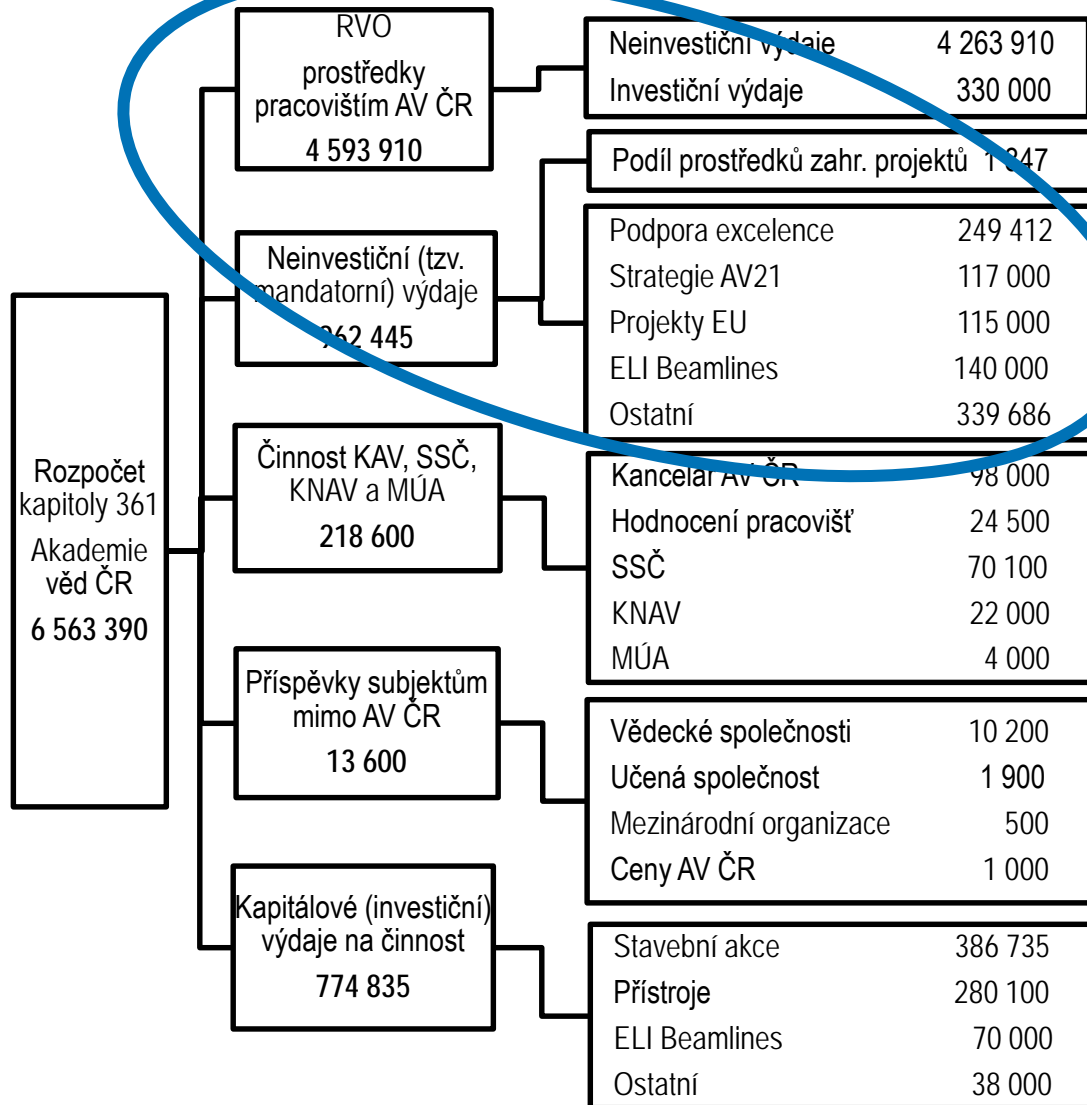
Rozpočet kapitoly 361 Akademie věd ČR
6 563 390

RVO prostředky pracovištím AV ČR
4 593 910

Neinvestiční výdaje 4 263 910
Investiční výdaje 330 000

Neinvestiční (tzv. mandatorní) výdaje
962 445

Podíl prostředků zahr. projektů 1 347

Podpora excelence 249 412
Strategie AV21 117 000
Projekty EU 115 000
ELI Beamlines 140 000
Ostatní 339 686

Činnost KAV, SSČ, KNAV a MÚA
218 600

Kancelář AV ČR 98 000
Hodnocení pracovišť 24 500
SSČ 70 100
KNAV 22 000
MÚA 4 000

Příspěvky subjektům mimo AV ČR
13 600

Vědecké společnosti 10 200
Učená společnost 1 900
Mezinárodní organizace 500
Ceny AV ČR 1 000

Kapitálové (investiční) výdaje na činnost
774 835

Stavební akce 386 735
Přístroje 280 100
ELI Beamlines 70 000
Ostatní 38 000